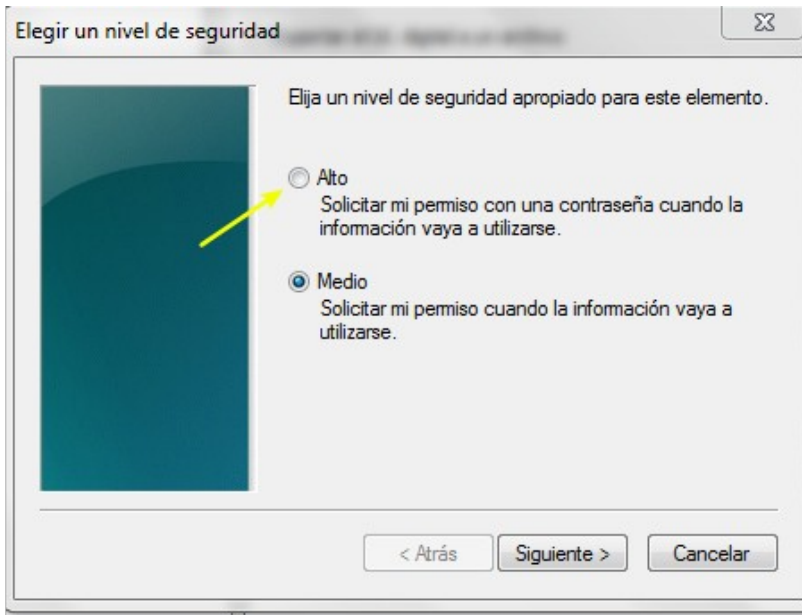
Elegir un nivel de seguridad

Elija un nivel de seguridad apropiado para este elemento.

Alto
Solicitar mi permiso con una contraseña cuando la información vaya a utilizarse.

Medio
Solicitar mi permiso cuando la información vaya a utilizarse.

< Atrás
Siguiente >
Cancelar